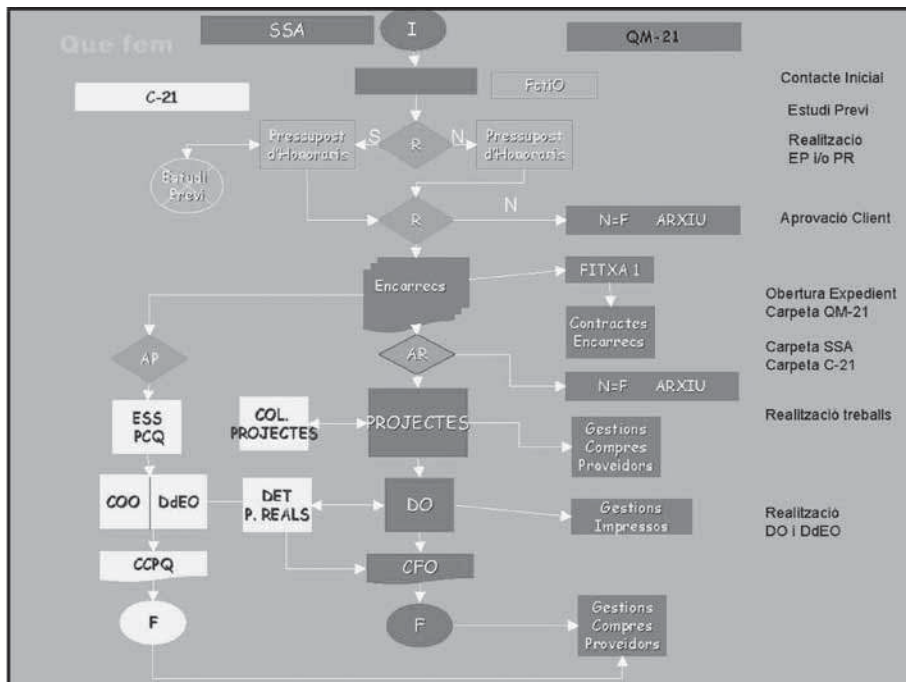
Que fem

SSA

I

QM-21

FetiO

Contacte Inicial

C-21

Estudi Previ

Pressupost d'Honoraris

S

R

N

Pressupost d'Honoraris

Realització EP i/o PR

Estudi Previ

R

N

N=F ARXIU

Aprovació Client

Encarrecs

FITXA 1

Obertura Expedient Carpeta QM-21

Contractes Encarrecs

AP

AR

Carpeta SSA Carpeta C-21

N=F ARXIU

ESS PCQ

COL. PROJECTES

PROJECTES

Realització treballs

Gestions Compres Proveidors

COO

DdEO

DET P. REALS

DO

Gestions Impressos

Realització DO i DdEO

CCPQ

CFO

F

F

Gestions Compres Proveidors